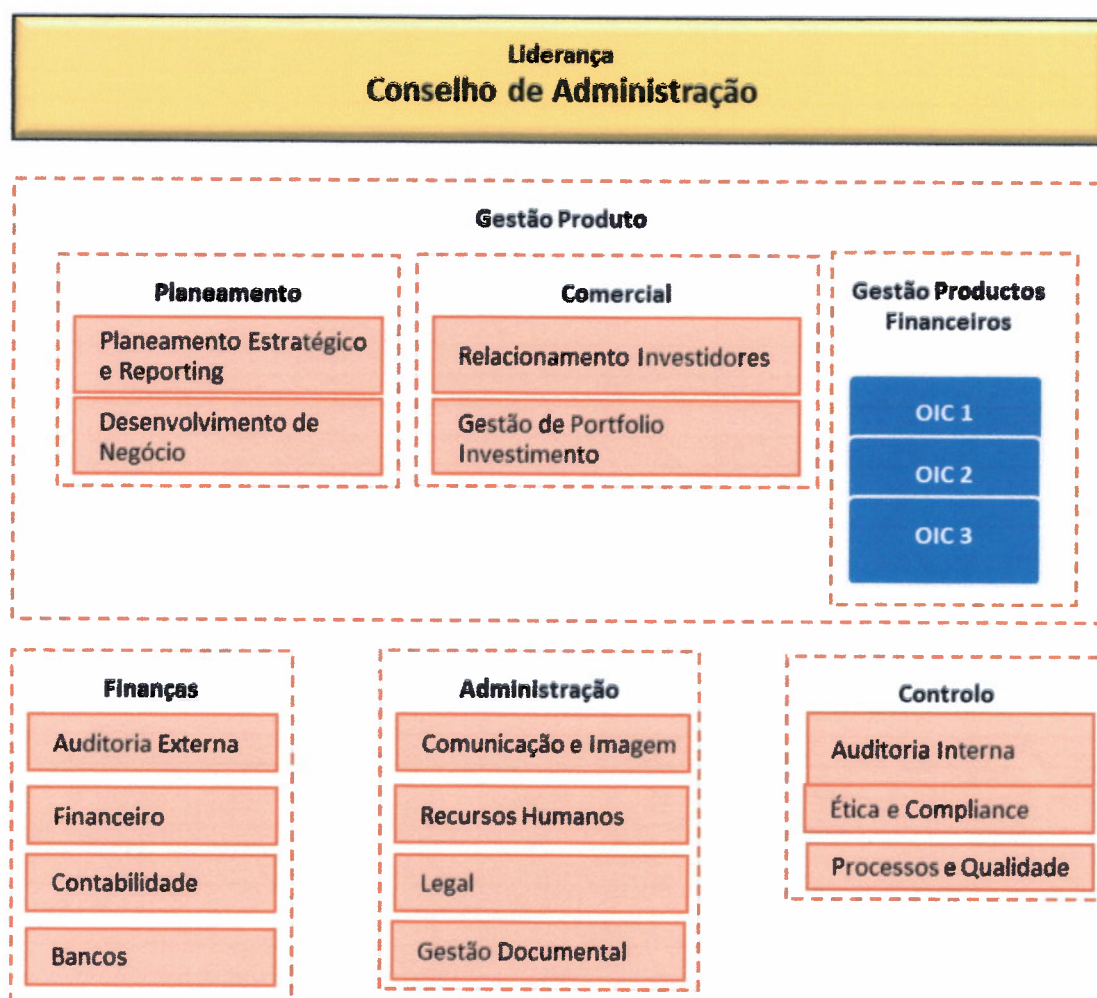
Liderança
Conselho de Administração

Gestão Produto

Planeamento
Planeamento Estratégico e Reporting
Desenvolvimento de Negócio

Comercial
Relacionamento Investidores
Gestão de Portfolio Investimento

Gestão Productos Financeiros
OIC 1
OIC 2
OIC 3

Finanças
Auditoria Externa
Financeiro
Contabilidade
Bancos

Administração
Comunicação e Imagem
Recursos Humanos
Legal
Gestão Documental

Controlo
Auditoria Interna
Ética e Compliance
Processos e Qualidade